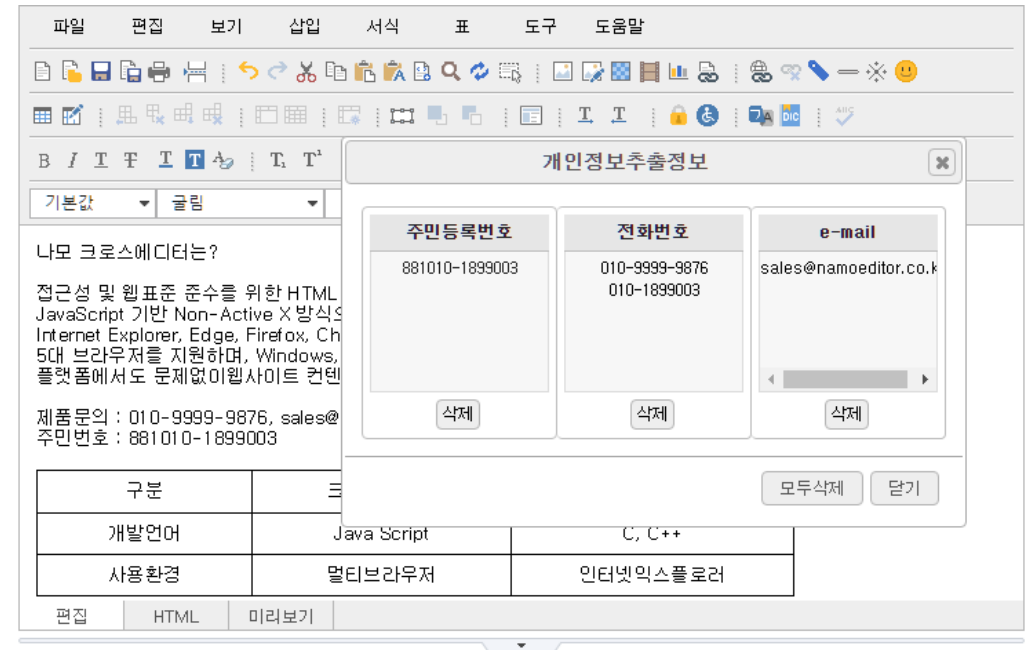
파일 편집 보기 삽입 서식 표 도구 도움말

기본값 굴림

나모 크로스에디터는?

접근성 및 웹표준 준수를 위한 HTML
JavaScript 기반 Non-Active X 방식의
Internet Explorer, Edge, Firefox, Ch
5대 브라우저를 지원하며, Windows,
플랫폼에서도 문제없이웹사이트 컨텐

제품문의 : 010-9999-9876, sales@
주민번호 : 881010-1899003

| 구분 | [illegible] | |
|---|---|---|
| 개발언어 | Java Script | C, C++ |
| 사용환경 | 멀티브라우저 | 인터넷익스플로러 |

편집 HTML 미리보기

개인정보추출정보

| 주민등록번호 | 전화번호 | e-mail |
|---|---|---|
| 881010-1899003 | 010-9999-9876<br>010-1899003 | sales@namoeditor.co.k |
| 삭제 | 삭제 | 삭제 |

모두삭제 닫기